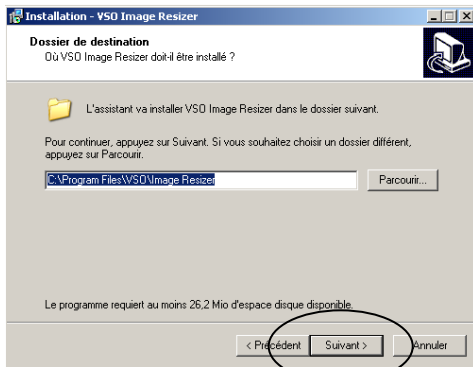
Installation - VSO Image Resizer

Dossier de destination
Où VSO Image Resizer doit-il être installé ?

L'assistant va installer VSO Image Resizer dans le dossier suivant.

Pour continuer, appuyez sur Suivant. Si vous souhaitez choisir un dossier différent, appuyez sur Parcourir.

C:\Program Files\VSO\Image Resizer

Parcourir...

Le programme requiert au moins 26,2 Mio d'espace disque disponible.

< Précédent

Suivant >

Annuler